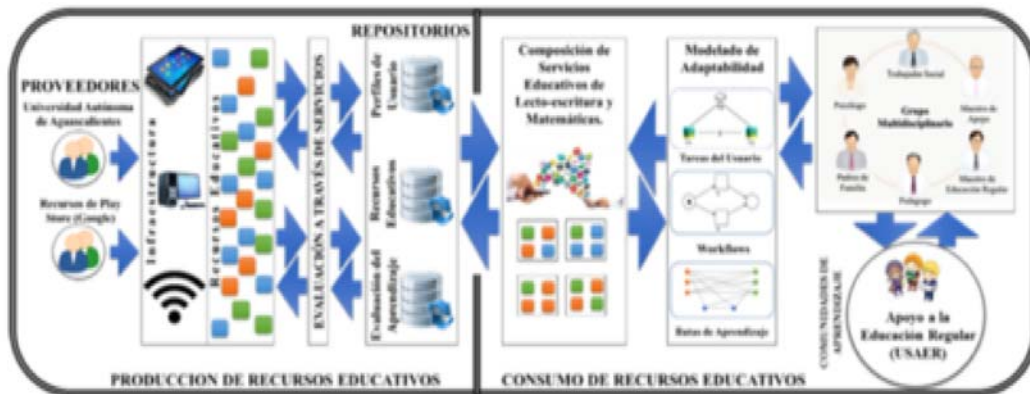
PROVEEDORES

Universidad Autónoma de Aguascalientes

Recursos de Play Store (Google)

Infraestructura

Recursos Educativos

EVALUACIÓN A TRAVÉS DE SERVICIOS

REPOSITORIOS

Perfiles de Usuario

Recursos Educativos

Evaluación del Aprendizaje

Composición de Servicios Educativos de Lecto-escritura y Matemáticas.

Modelado de Adaptabilidad

Tareas del Usuario

Workflows

Rutas de Aprendizaje

Trabajador Social

Psicólogo

Grupo Multidisciplinario

Maestro de Apoyo

Padres de Familia

Pedagogo

Maestro de Educación Regular

COMUNIDADES DE APRENDIZAJE

Apoyo a la Educación Regular (USAER)

PRODUCCION DE RECURSOS EDUCATIVOS

CONSUMO DE RECURSOS EDUCATIVOS